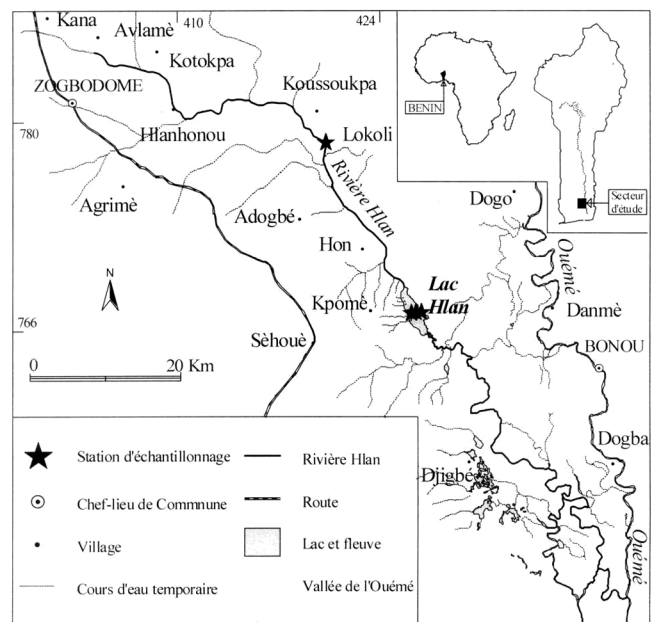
Kana
Avlamè
410
424
Kotokpa
ZOGBODOME
Koussoukpa
780
Hlanhonou
Lokoli
BENIN
Secteur d'étude
Agrimè
Adogbé
Rivière Hlan
Dogo
Hon
Ouémé
N
Lac Hlan
Kpomè
Danmè
766
Sèhouè
BONOU
0
20 Km
Dogba
Djigbé
Ouémé

Station d'échantillonnage
Rivière Hlan
Chef-lieu de Commnune
Route
Village
Lac et fleuve
Cours d'eau temporaire
Vallée de l'Ouémé